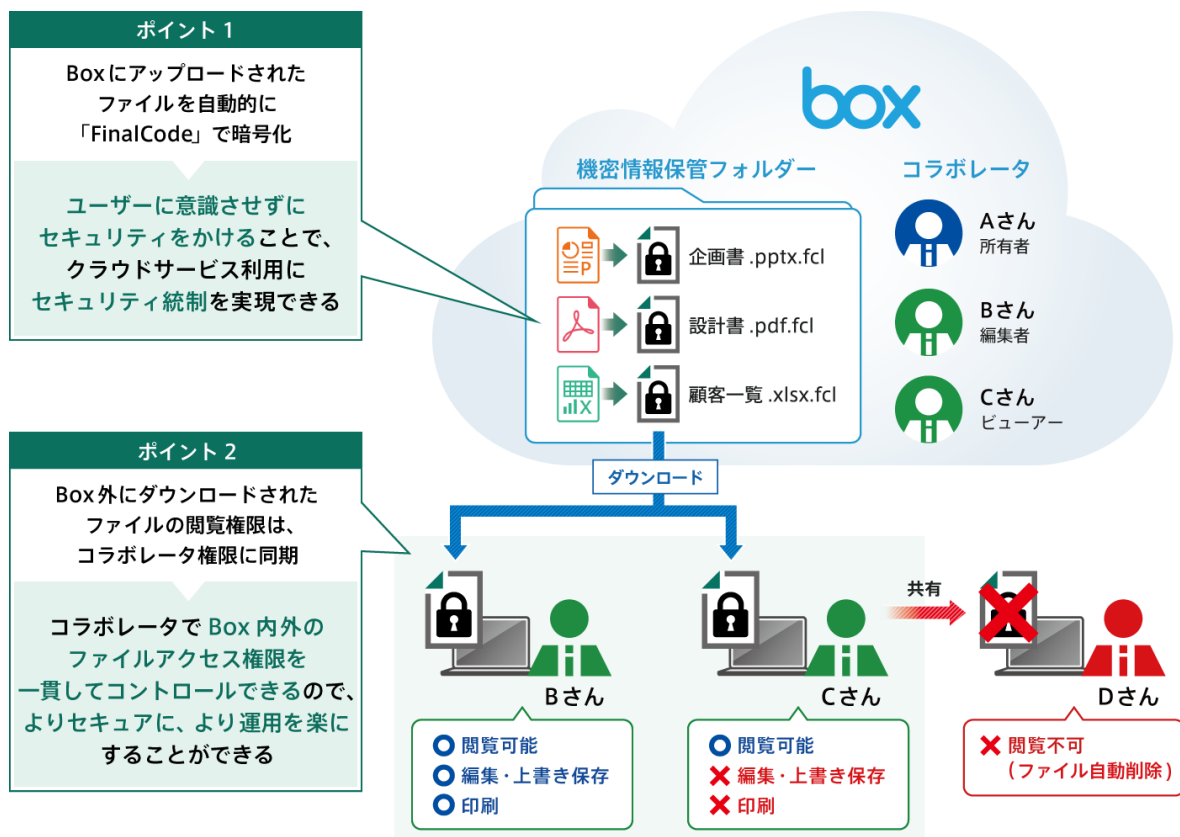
ポイント 1

Boxにアップロードされたファイルを自動的に「FinalCode」で暗号化

ユーザーに意識させずにセキュリティをかけることで、クラウドサービス利用にセキュリティ統制を実現できる

box

機密情報保管フォルダー

企画書 .pptx.fcl

設計書 .pdf.fcl

顧客一覧 .xlsx.fcl

コラボレータ

Aさん
所有者

Bさん
編集者

Cさん
ビューアー

ポイント 2

Box外にダウンロードされたファイルの閲覧権限は、コラボレータ権限に同期

コラボレータでBox内外のファイルアクセス権限を一貫してコントロールできるので、よりセキュアに、より運用を楽にすることができる

ダウンロード

共有

Bさん

Cさん

Dさん

○ 閲覧可能
○ 編集・上書き保存
○ 印刷

○ 閲覧可能
✕ 編集・上書き保存
✕ 印刷

✕ 閲覧不可
（ファイル自動削除）